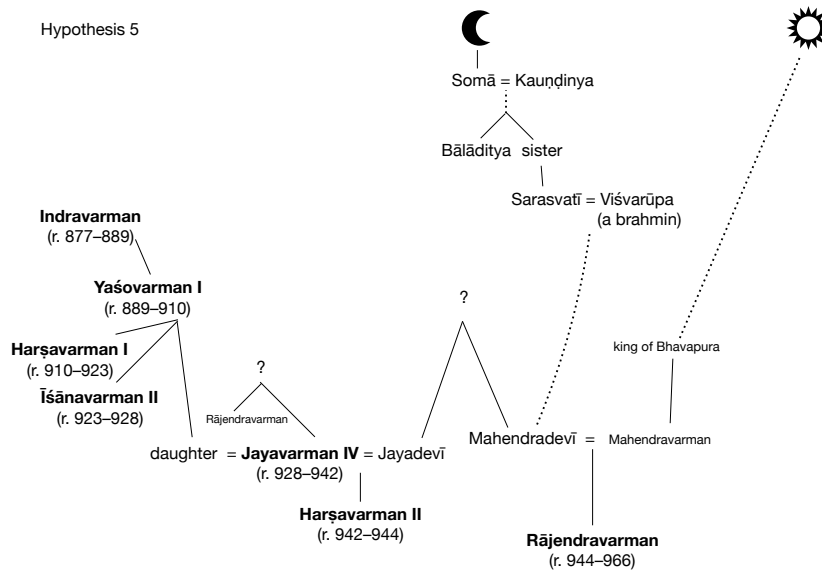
Hypothesis 5

Somā = Kauṇḍinya

Bālāditya sister

Sarasvatī = Viśvarūpa (a brahmin)

**Indravarman** (r. 877–889)

**Yaśovarman I** (r. 889–910)

**Harṣavarman I** (r. 910–923)

**Īśānavarman II** (r. 923–928)

?

Rājendravarman

?

king of Bhavapura

daughter = **Jayavarman IV** = Jayadevī (r. 928–942)

Mahendradevī = Mahendravarman

**Harṣavarman II** (r. 942–944)

**Rājendravarman** (r. 944–966)